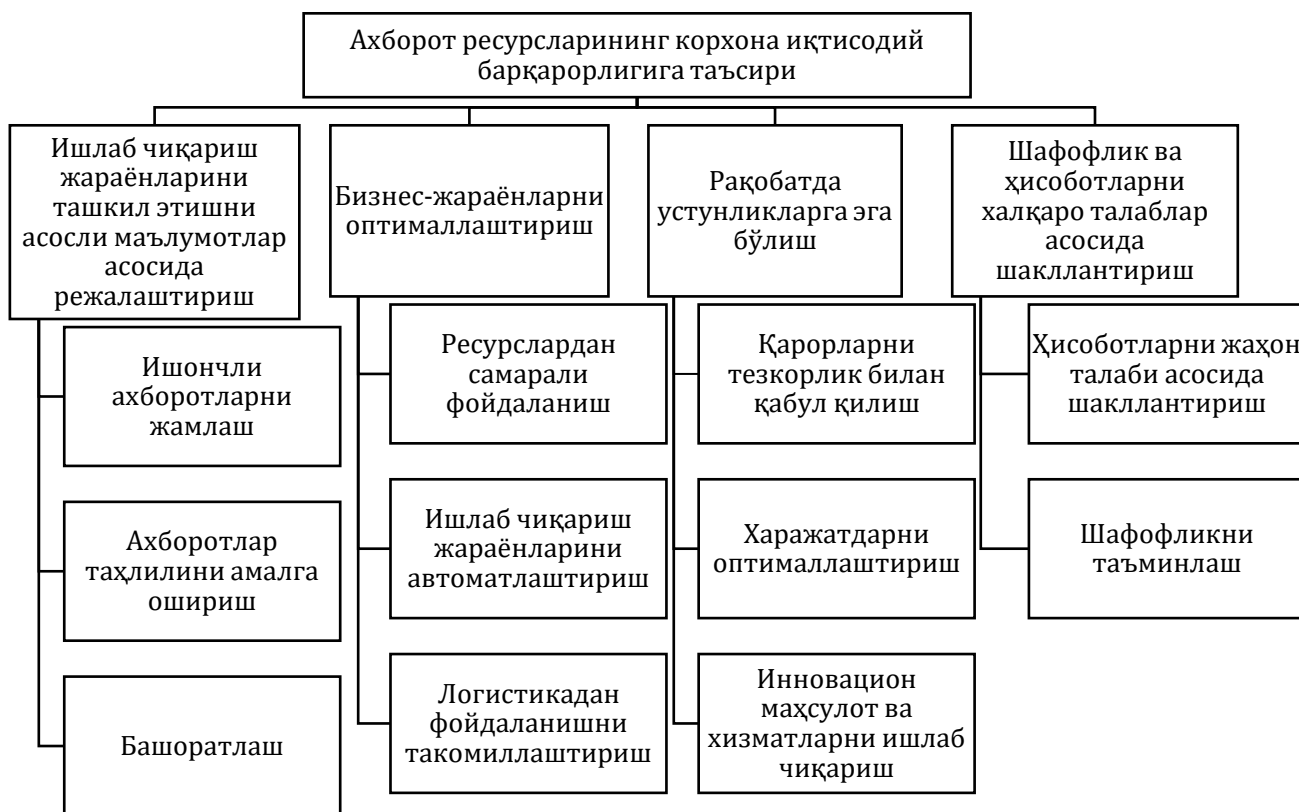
Ахборот ресурсларининг корхона иқтисодий барқарорлигига таъсири

Ишлаб чиқариш жараёнларини ташкил этишни асосли маълумотлар асосида режалаштириш

Ишончли ахборотларни жамлаш

Ахборотлар таҳлилини амалга ошириш

Башоратлаш

Бизнес-жараёнларни оптималлаштириш

Ресурслардан самарали фойдаланиш

Ишлаб чиқариш жараёнларини автоматлаштириш

Логистикадан фойдаланишни такомиллаштириш

Рақобатда устунликларга эга бўлиш

Қарорларни тезкорлик билан қабул қилиш

Харажатдарни оптималлаштириш

Инновацион маҳсулот ва хизматларни ишлаб чиқариш

Шафофлик ва ҳисоботларни халқаро талаблар асосида шакллантириш

Ҳисоботларни жаҳон талаби асосида шакллантириш

Шафофликни таъминлаш